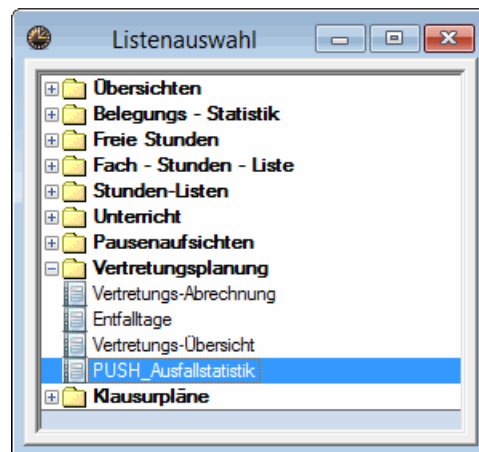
Listenauswahl

Übersichten
Belegungs - Statistik
Freie Stunden
Fach - Stunden - Liste
Stunden-Listen
Unterricht
Pausenaufsichten
Vertretungsplanung
Vertretungs-Abrechnung
Entfalltage
Vertretungs-Übersicht
PUSH_Ausfallstatistik
Klausurpläne